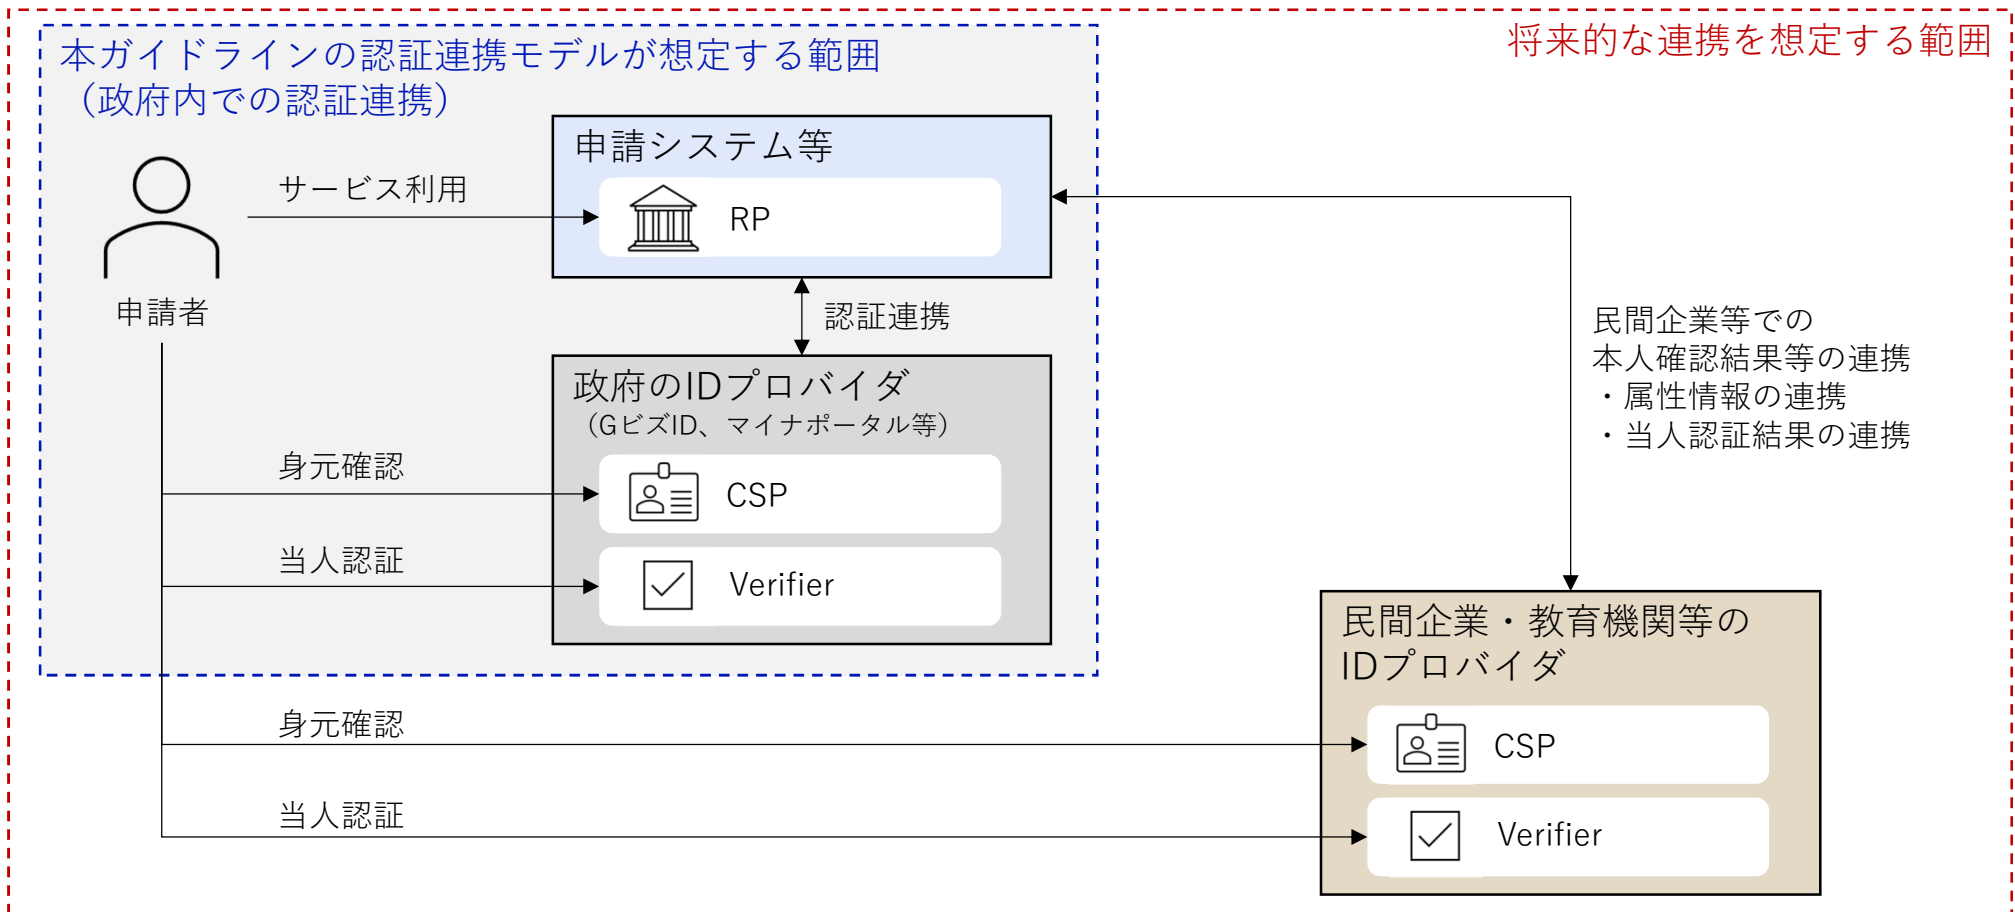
将来的な連携を想定する範囲

本ガイドラインの認証連携モデルが想定する範囲
（政府内での認証連携）

申請システム等

RP

サービス利用

申請者

認証連携

政府のIDプロバイダ
（GビズID、マイナポータル等）

身元確認

CSP

当人認証

Verifier

民間企業等での
本人確認結果等の連携
・属性情報の連携
・当人認証結果の連携

民間企業・教育機関等の
IDプロバイダ

身元確認

CSP

当人認証

Verifier